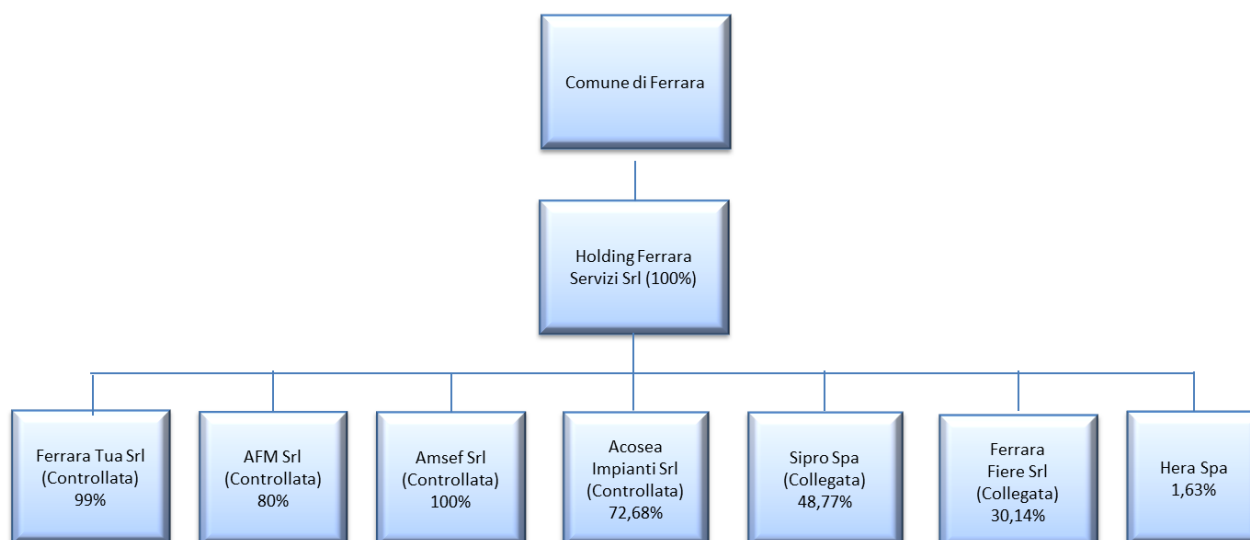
Comune di Ferrara

Holding Ferrara Servizi Srl (100%)

Ferrara Tua Srl (Controllata) 99%

AFM Srl (Controllata) 80%

Amsef Srl (Controllata) 100%

Acosea Impianti Srl (Controllata) 72,68%

Sipro Spa (Collegata) 48,77%

Ferrara Fiere Srl (Collegata) 30,14%

Hera Spa 1,63%